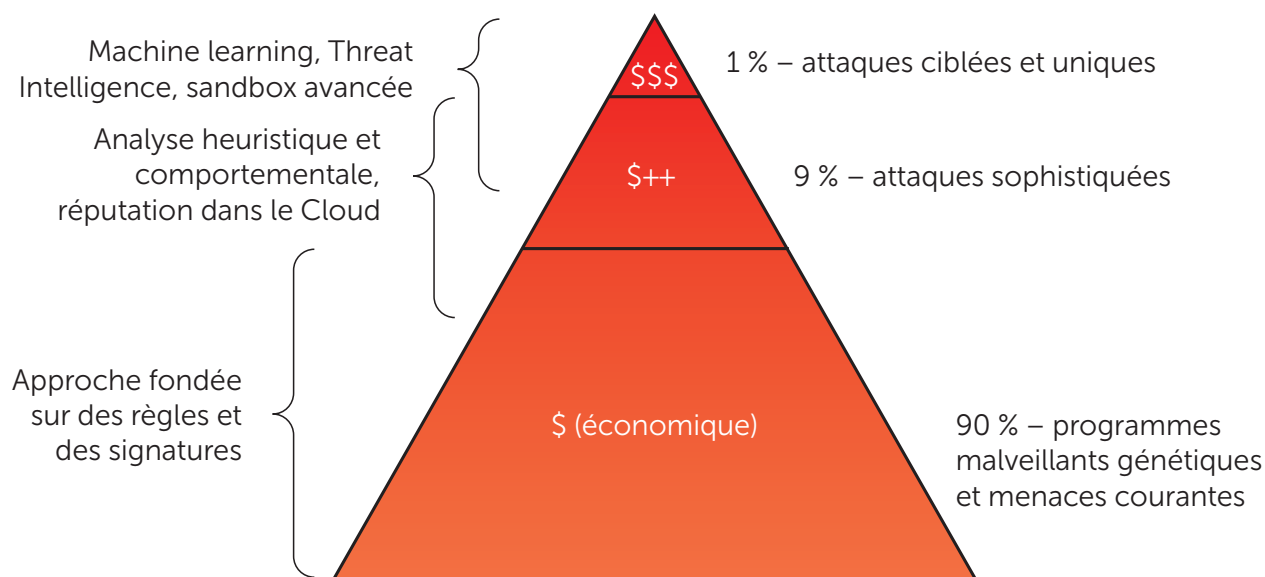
Machine learning, Threat Intelligence, sandbox avancée

Analyse heuristique et comportementale, réputation dans le Cloud

Approche fondée sur des règles et des signatures

$$$

$++

$ (économique)

1 % – attaques ciblées et uniques

9 % – attaques sophistiquées

90 % – programmes malveillants génétiques et menaces courantes